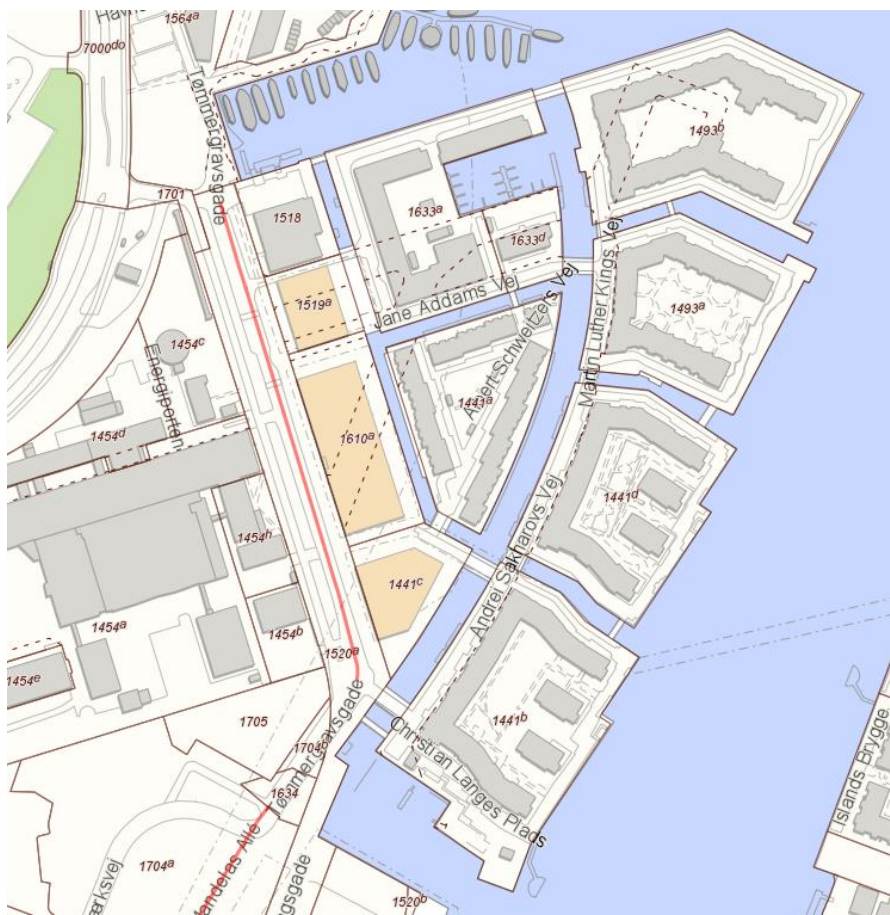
Havn
1564a
7000do
Tømmergravsgade
1701
1518
1519a
1633a
1633d
1493b
Jane Addams Vej
Albert Schweitzers Vej
Martin Luther Kings Vej
1493a
1454c
Energiporten
1441a
1454d
1610a
1441d
Andrei Sakharovs Vej
1454h
1441c
1454a
1454b
1520a
1454e
1705
1704b
Tømmergravsgade
1441b
Christian Langes Plads
Islands Brygge
1634
Mandelas Allé
erksvej
1704a
gsgade
1520b